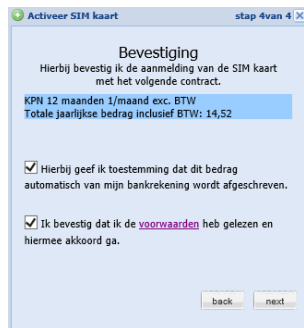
Activeer SIM kaart

stap 4van 4

Bevestiging

Hierbij bevestig ik de aanmelding van de SIM kaart met het volgende contract.

KPN 12 maanden 1/maand exc. BTW
Totale jaarlijkse bedrag inclusief BTW: 14,52

Hierbij geef ik toestemming dat dit bedrag automatisch van mijn bankrekening wordt afgeschreven.

Ik bevestig dat ik de voorwaarden heb gelezen en hiermee akkoord ga.

back next